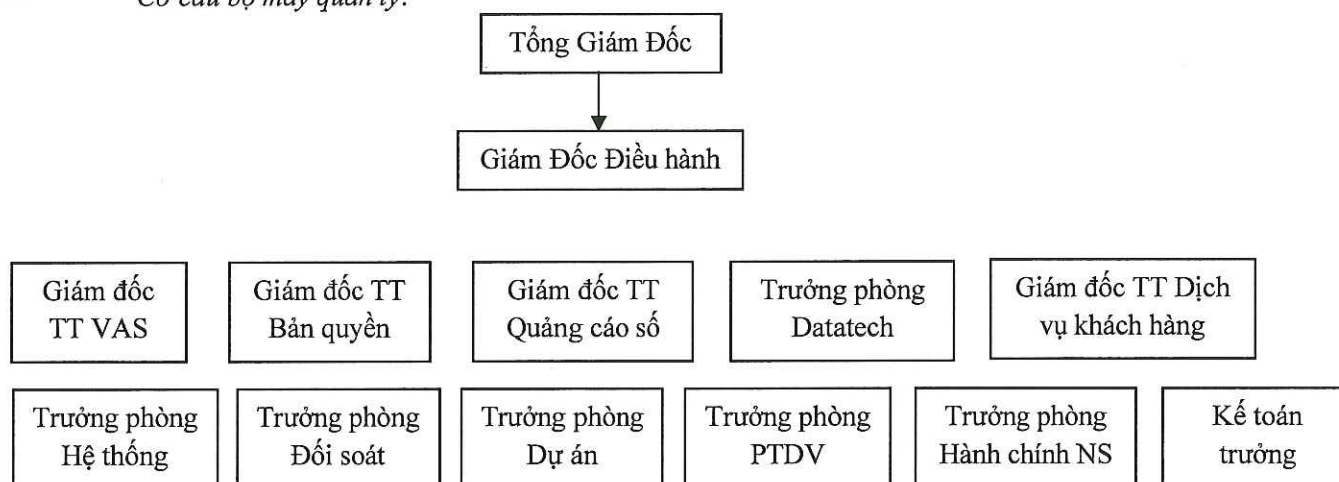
Cơ cấu bộ máy quản lý:

Tổng Giám Đốc

Giám Đốc Điều hành

Giám đốc TT VAS

Giám đốc TT Bản quyền

Giám đốc TT Quảng cáo số

Trưởng phòng Datatech

Giám đốc TT Dịch vụ khách hàng

Trưởng phòng Hệ thống

Trưởng phòng Đối soát

Trưởng phòng Dự án

Trưởng phòng PTDV

Trưởng phòng Hành chính NS

Kế toán trưởng